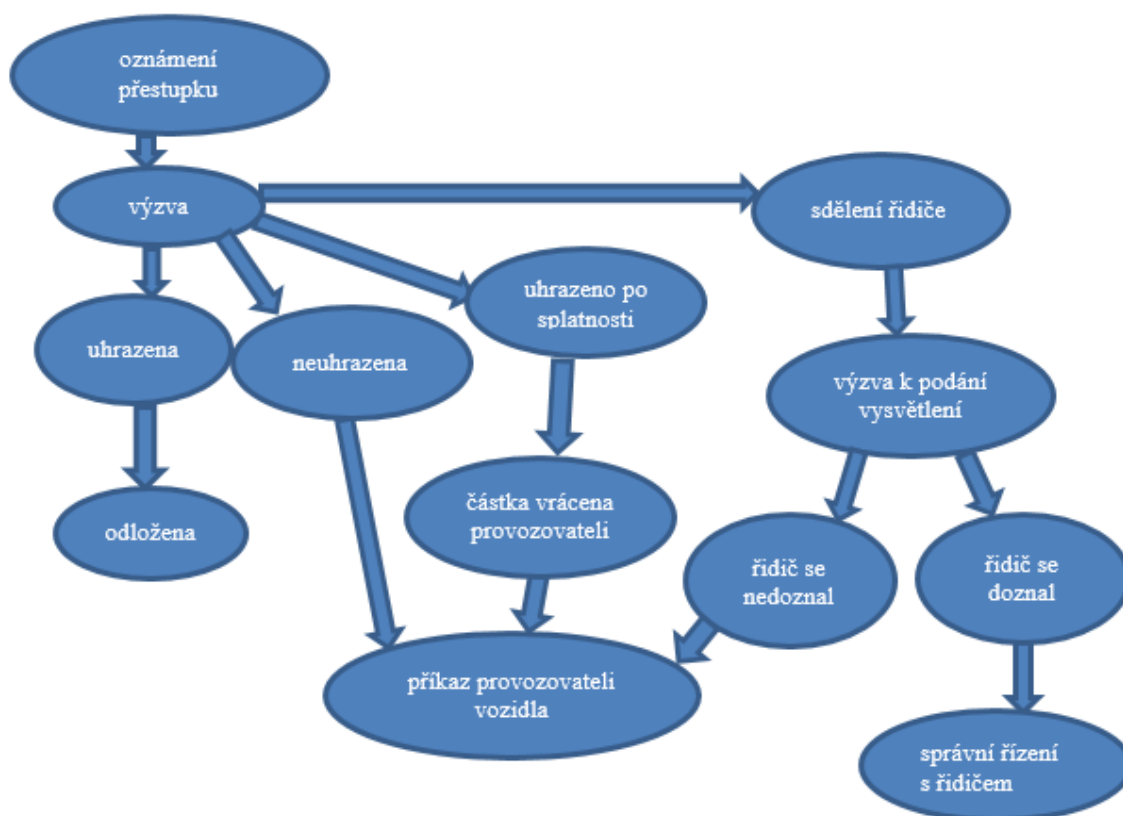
oznámení přestupku

výzva

sdělení řidiče

uhrazeno po splatnosti

uhrazena

neuhrazena

výzva k podání vysvětlení

odložena

částka vrácena provozovateli

řidič se nedoznal

řidič se doznal

příkaz provozovateli vozidla

správní řízení s řidičem